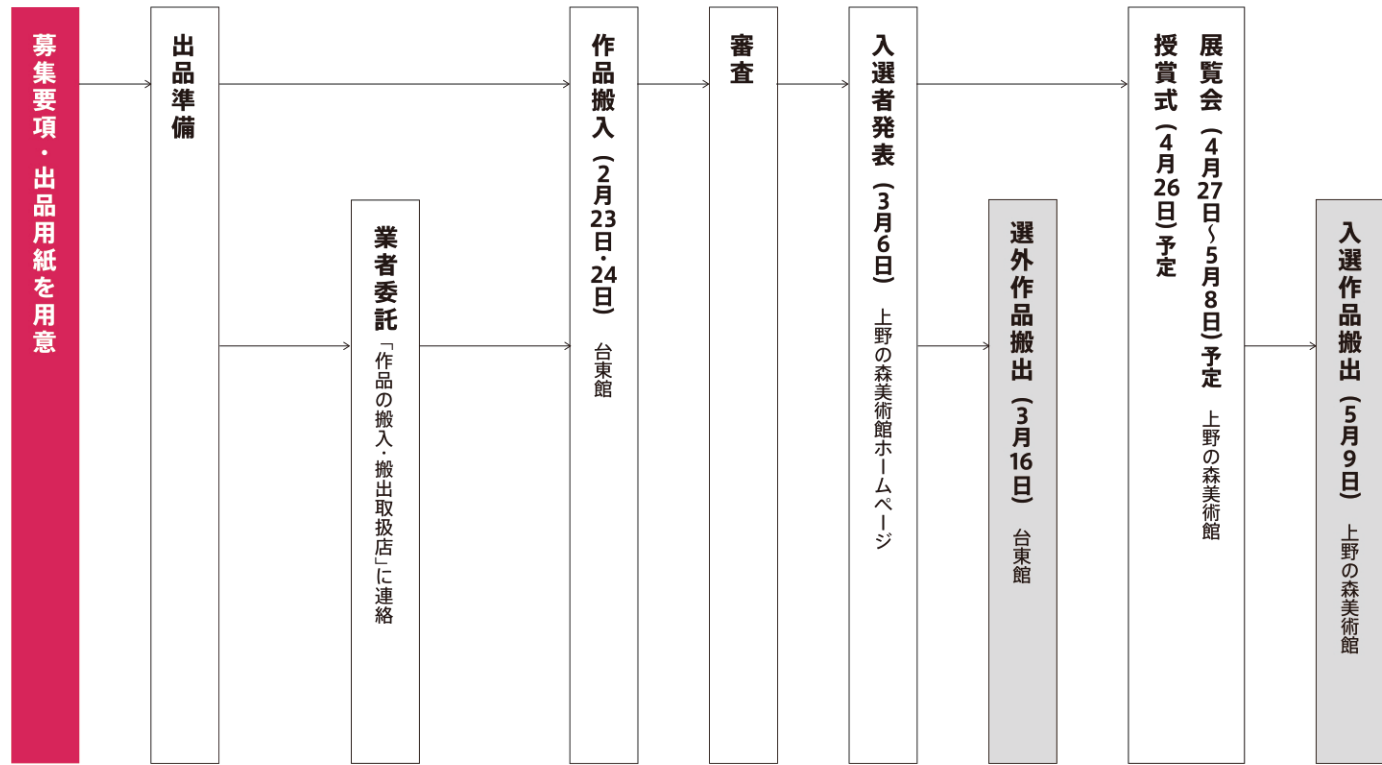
募集要項・出品用紙を用意

出品準備

業者委託
「作品の搬入・搬出取扱店」に連絡

作品搬入（2月23日・24日）
台東館

審査

入選者発表（3月6日）
上野の森美術館ホームページ

選外作品搬出（3月16日）
台東館

授賞式（4月26日）予定

展覧会（4月27日～5月8日）予定
上野の森美術館

入選作品搬出（5月9日）
上野の森美術館